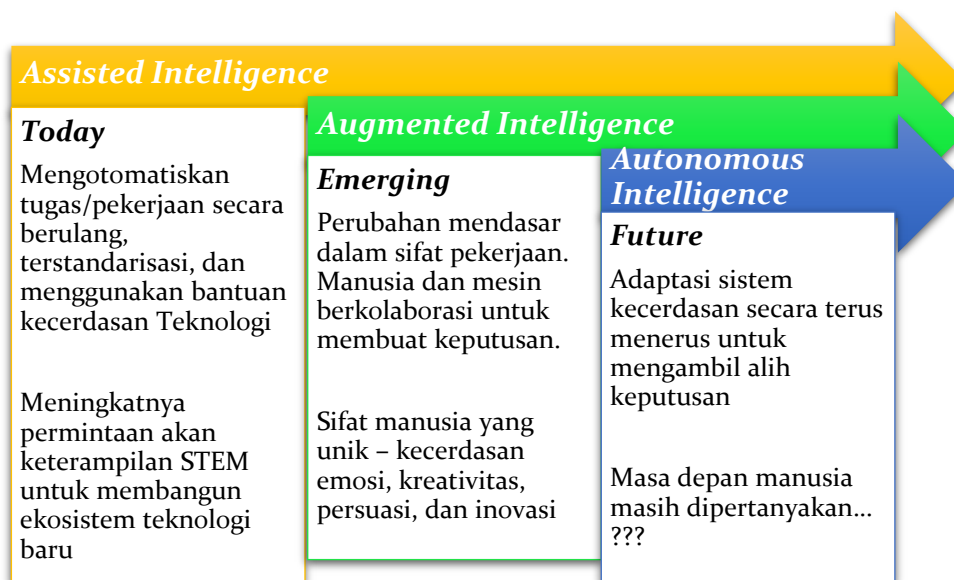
Assisted Intelligence

Today

Mengotomatiskan tugas/pekerjaan secara berulang, terstandarisasi, dan menggunakan bantuan kecerdasan Teknologi

Meningkatnya permintaan akan keterampilan STEM untuk membangun ekosistem teknologi baru

Augmented Intelligence

Emerging

Perubahan mendasar dalam sifat pekerjaan. Manusia dan mesin berkolaborasi untuk membuat keputusan.

Sifat manusia yang unik – kecerdasan emosi, kreativitas, persuasi, dan inovasi

Autonomous Intelligence

Future

Adaptasi sistem kecerdasan secara terus menerus untuk mengambil alih keputusan

Masa depan manusia masih dipertanyakan… ???